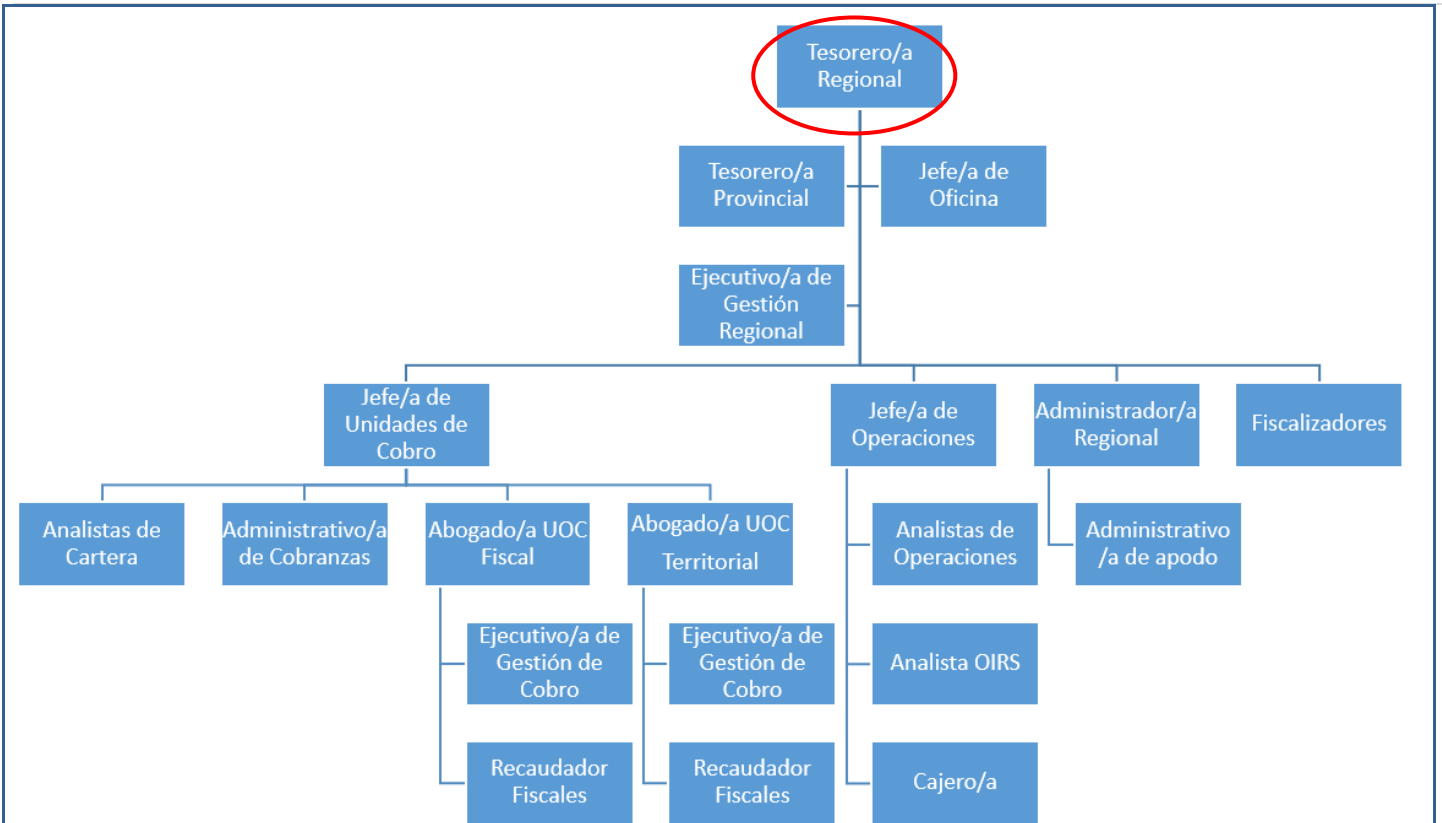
Tesorero/a Regional

Tesorero/a Provincial

Jefe/a de Oficina

Ejecutivo/a de Gestión Regional

Jefe/a de Unidades de Cobro

Jefe/a de Operaciones

Administrador/a Regional

Fiscalizadores

Analistas de Cartera

Administrativo/a de Cobranzas

Abogado/a UOC Fiscal

Abogado/a UOC Territorial

Ejecutivo/a de Gestión de Cobro

Recaudador Fiscales

Ejecutivo/a de Gestión de Cobro

Recaudador Fiscales

Analistas de Operaciones

Analista OIRS

Cajero/a

Administrativo /a de apodo